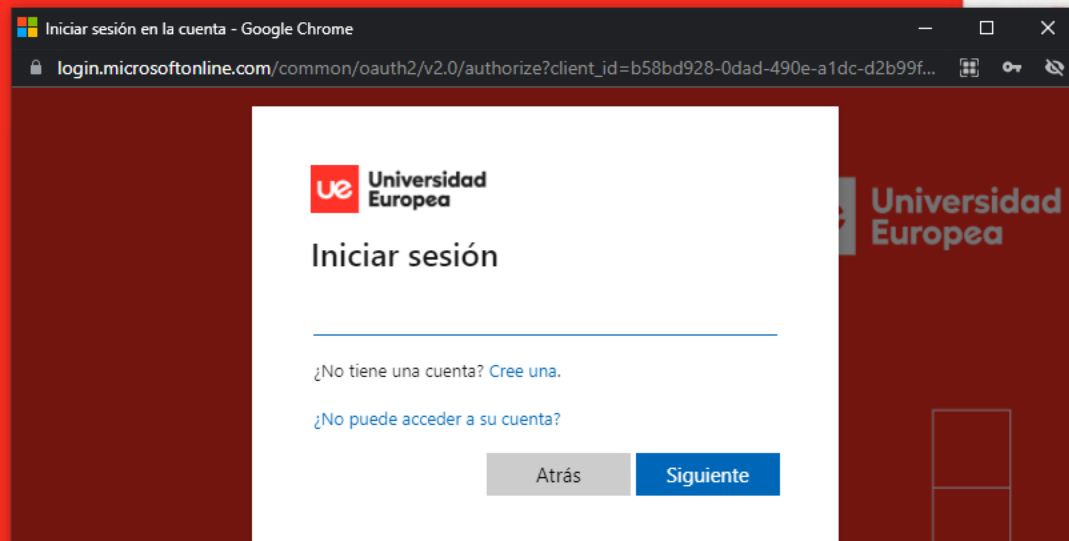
Iniciar sesión en la cuenta - Google Chrome

login.microsoftonline.com/common/oauth2/v2.0/authorize?client_id=b58bd928-0dad-490e-a1dc-d2b99f...

ue Universidad Europea

Iniciar sesión

¿No tiene una cuenta? Cree una.

¿No puede acceder a su cuenta?

Atrás

Siguiente

Universidad Europea